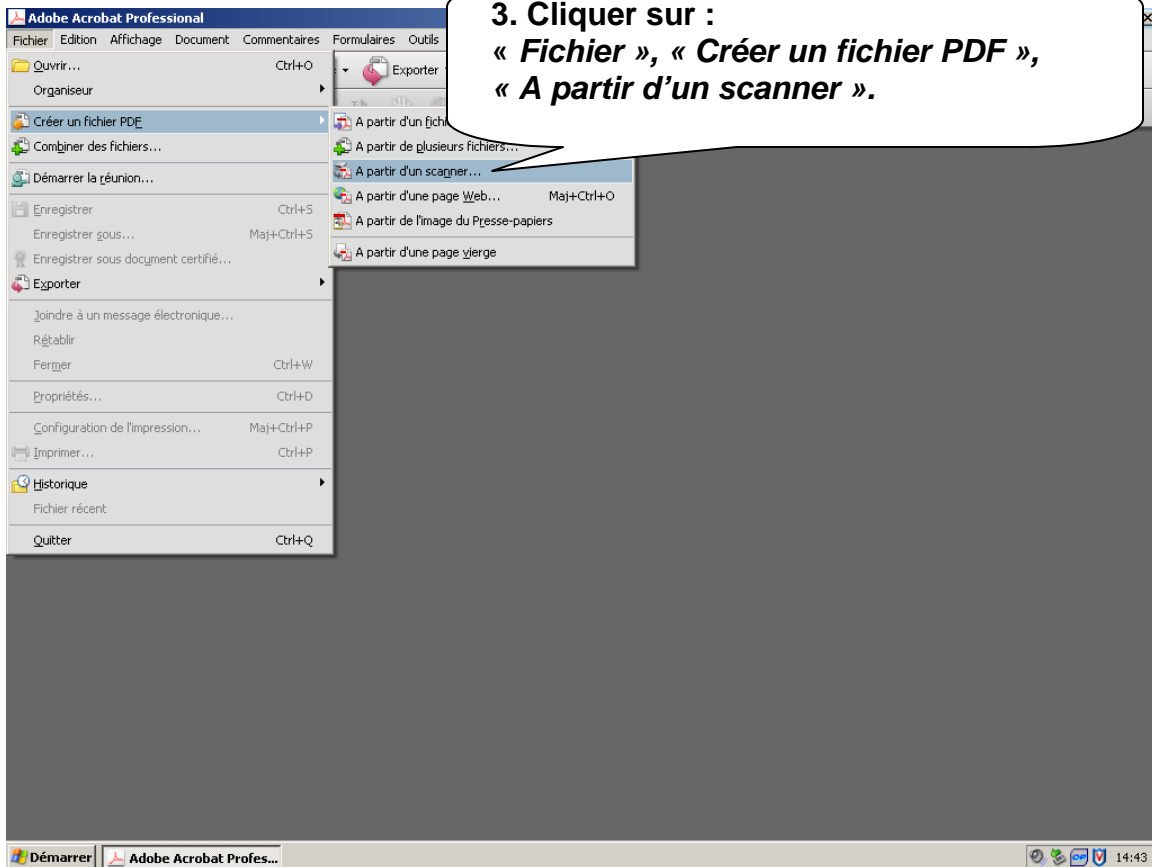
Adobe Acrobat Professional

Fichier Edition Affichage Document Commentaires Formulaires Outils

Exporter

3. Cliquer sur :
« Fichier », « Créer un fichier PDF », « A partir d'un scanner ».

Ouvrir... Ctrl+O
Organiseur
Créer un fichier PDF
Combiner des fichiers...
Démarrer la réunion...
Enregistrer Ctrl+S
Enregistrer sous... Maj+Ctrl+S
Enregistrer sous document certifié...
Exporter
Joindre à un message électronique...
Rétablir
Fermer Ctrl+W
Propriétés... Ctrl+D
Configuration de l'impression... Maj+Ctrl+P
Imprimer... Ctrl+P
Historique
Fichier récent
Quitter Ctrl+Q

A partir d'un fichi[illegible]
A partir de plusieurs fichiers...
A partir d'un scanner...
A partir d'une page Web... Maj+Ctrl+O
A partir de l'image du Presse-papiers
A partir d'une page vierge

Démarrer Adobe Acrobat Profes...
14:43